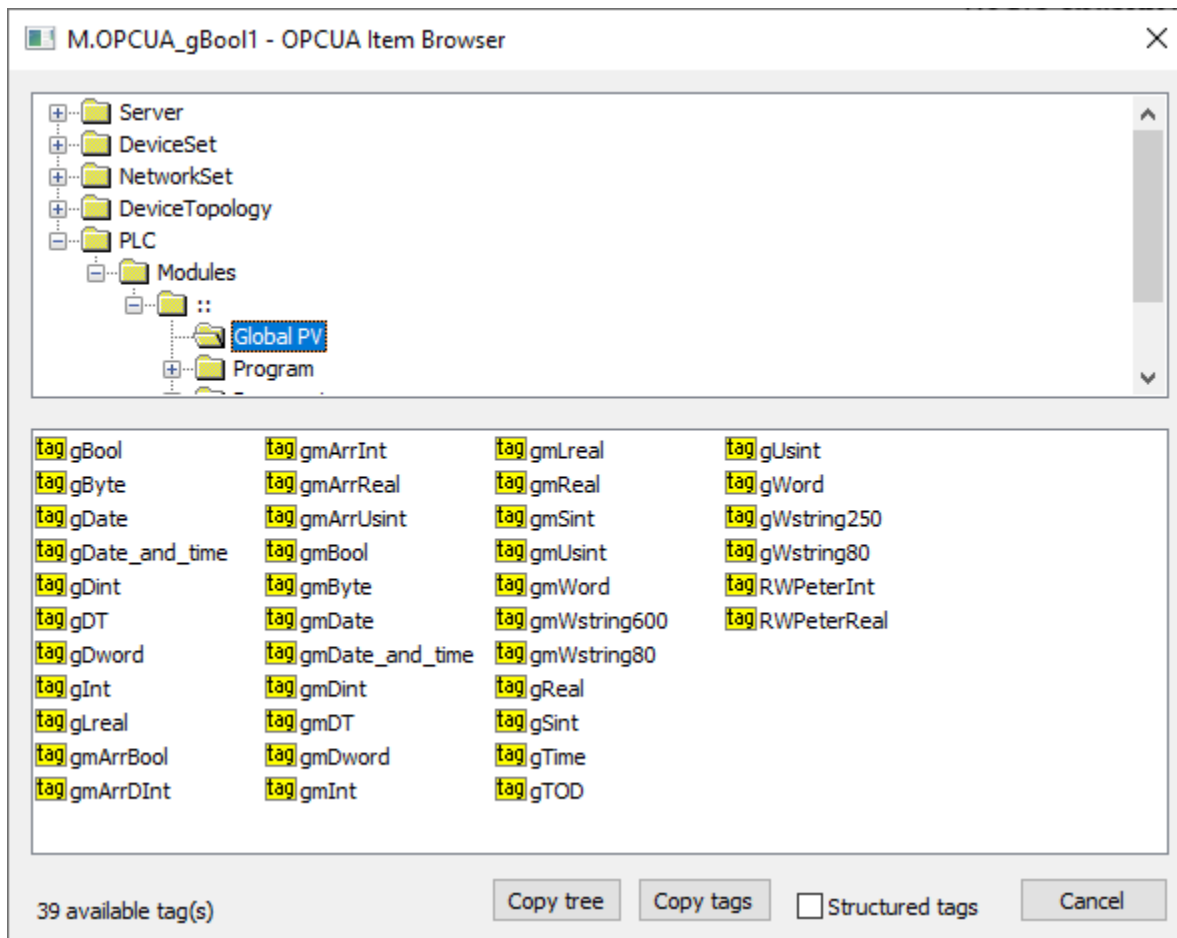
M.OPCUA_gBool1 - OPCUA Item Browser

Server
DeviceSet
NetworkSet
DeviceTopology
PLC
Modules
::
Global PV
Program

tag gBool
tag gByte
tag gDate
tag gDate_and_time
tag gDint
tag gDT
tag gDword
tag gInt
tag gLreal
tag gmArrBool
tag gmArrDInt

tag gmArrInt
tag gmArrReal
tag gmArrUsint
tag gmBool
tag gmByte
tag gmDate
tag gmDate_and_time
tag gmDint
tag gmDT
tag gmDword
tag gmInt

tag gmLreal
tag gmReal
tag gmSint
tag gmUsint
tag gmWord
tag gmWstring600
tag gmWstring80
tag gReal
tag gSint
tag gTime
tag gTOD

tag gUsint
tag gWord
tag gWstring250
tag gWstring80
tag RWPeterInt
tag RWPeterReal

39 available tag(s)
Copy tree
Copy tags
Structured tags
Cancel